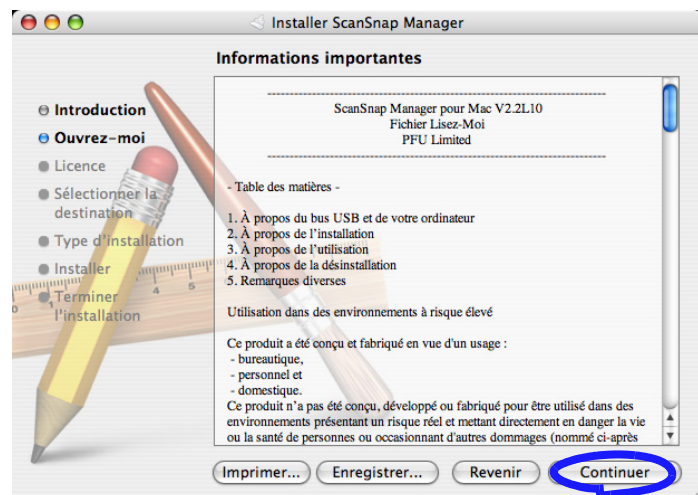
Installer ScanSnap Manager

Informations importantes

Introduction
Ouvrez-moi
Licence
Sélectionner la destination
Type d'installation
Installer
Terminer l'installation

ScanSnap Manager pour Mac V2.2L10
Fichier Lisez-Moi
PFU Limited

- Table des matières -

1. À propos du bus USB et de votre ordinateur
2. À propos de l'installation
3. À propos de l'utilisation
4. À propos de la désinstallation
5. Remarques diverses

Utilisation dans des environnements à risque élevé

Ce produit a été conçu et fabriqué en vue d'un usage :
- bureautique,
- personnel et
- domestique.
Ce produit n'a pas été conçu, développé ou fabriqué pour être utilisé dans des environnements présentant un risque réel et mettant directement en danger la vie ou la santé de personnes ou occasionnant d'autres dommages (nommé ci-après

Imprimer... Enregistrer... Revenir Continuer